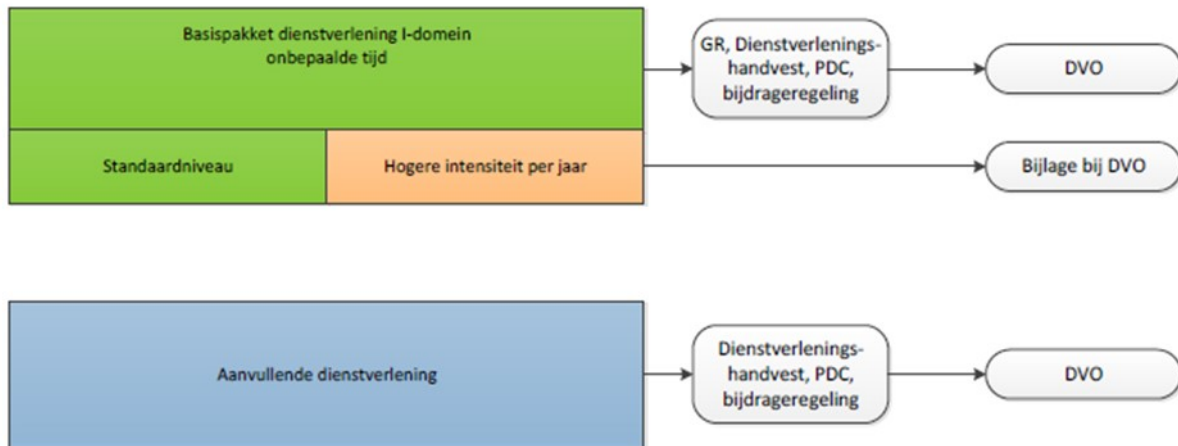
Basispakket dienstverlening I-domein onbepaalde tijd

GR, Dienstverleningshandvest, PDC, bijdrageregeling

DVO

Standaardniveau

Hogere intensiteit per jaar

Bijlage bij DVO

Aanvullende dienstverlening

Dienstverleningshandvest, PDC, bijdrageregeling

DVO